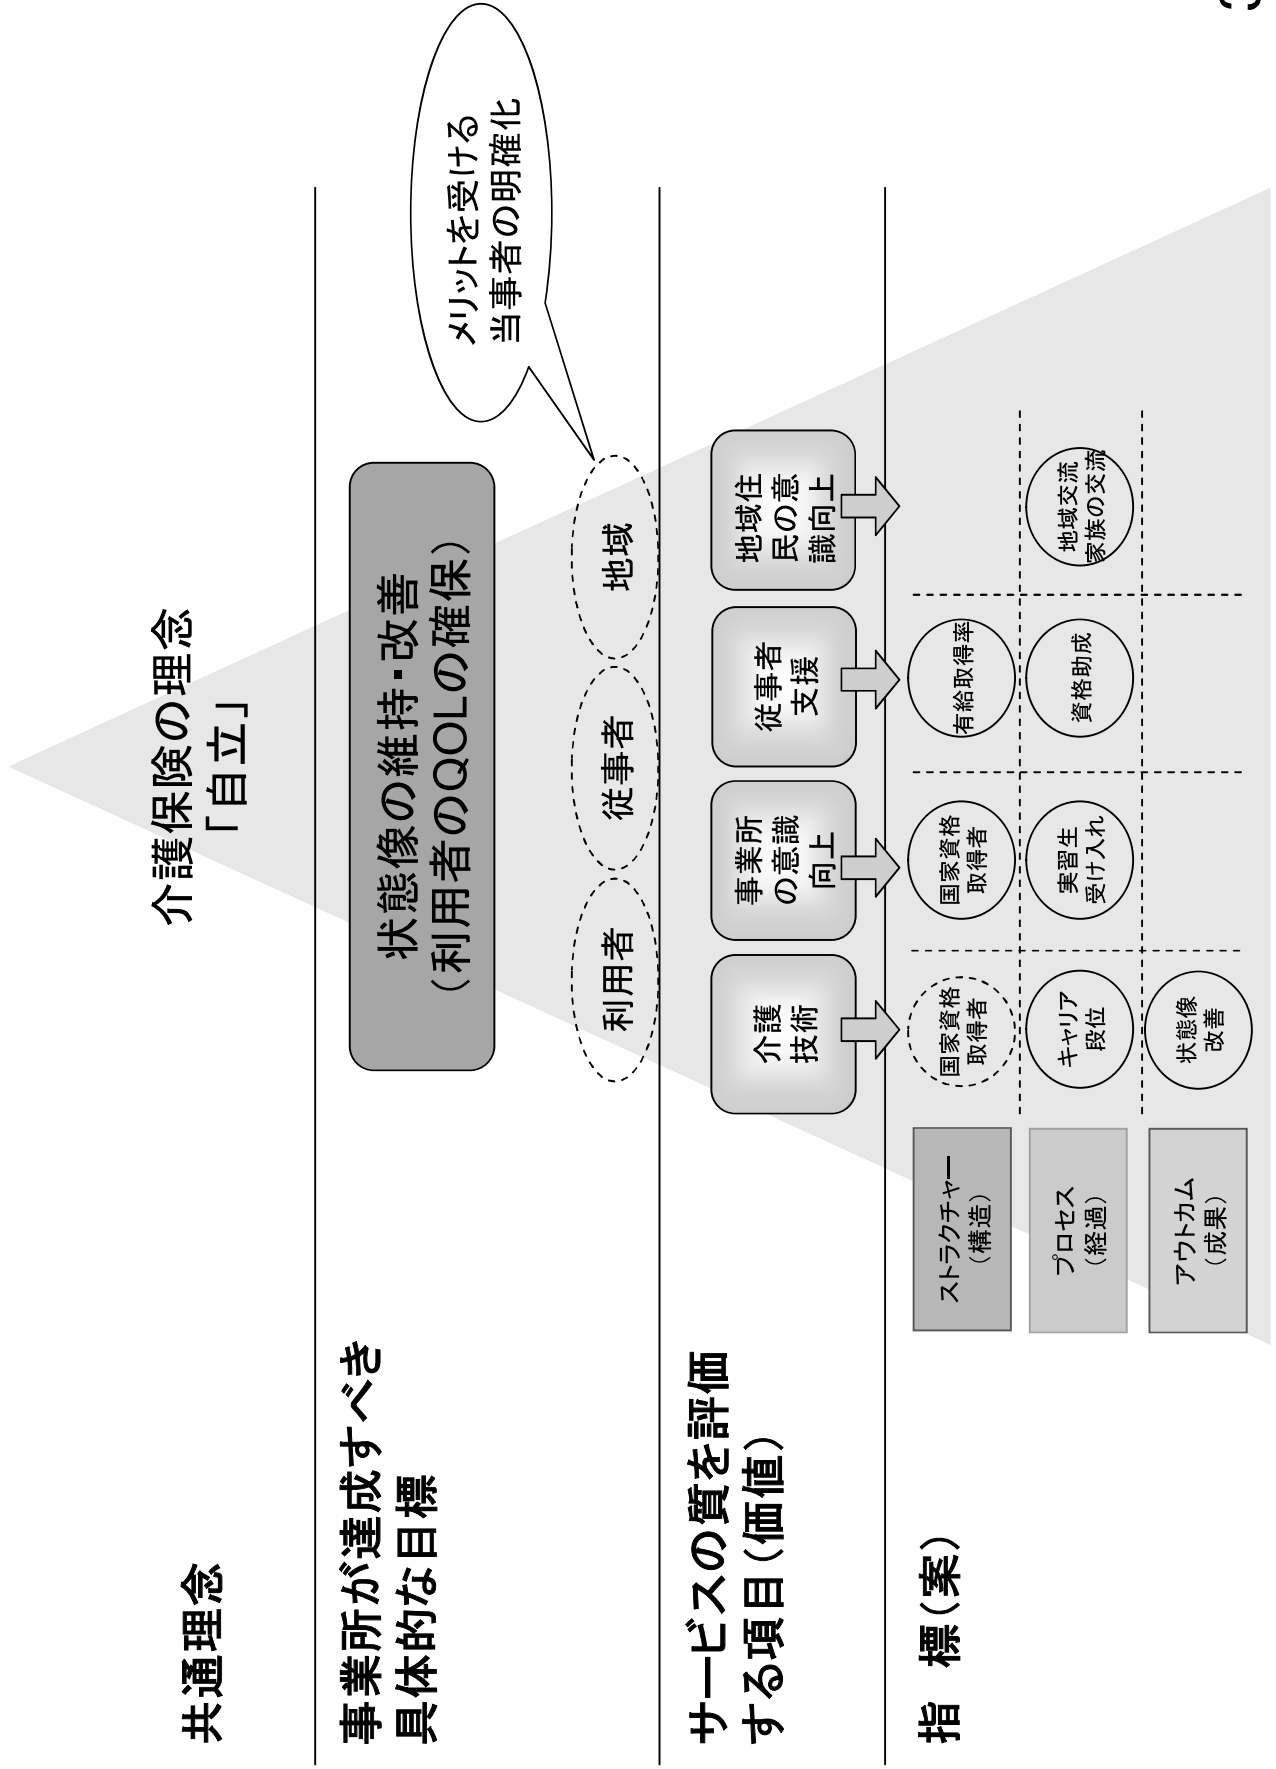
共通理念

介護保険の理念
「自立」

事業所が達成すべき具体的な目標

状態像の維持・改善
（利用者のQOLの確保）

メリットを受ける当事者の明確化

利用者

従事者

地域

サービスの質を評価する項目（価値）

介護技術

事業所の意識向上

従事者支援

地域住民の意識向上

指　標（案）

ストラクチャー（構造）

国家資格取得者

国家資格取得者

有給取得率

プロセス（経過）

キャリア段位

実習生受け入れ

資格助成

地域交流家族の交流

アウトカム（成果）

状態像改善